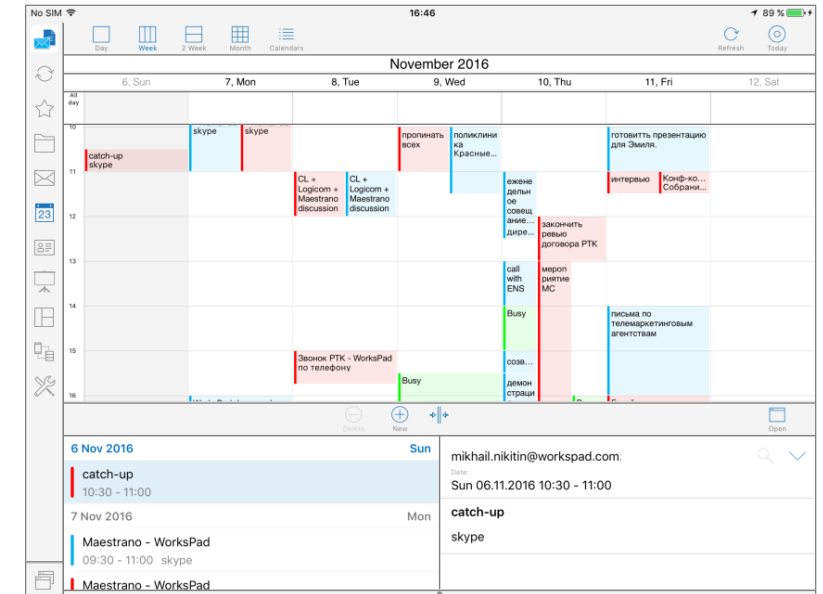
No SIM 16:46 89 %

Day Week 2 Week Month Calendars Refresh Today

November 2016

| All day | 6, Sun | 7, Mon | 8, Tue | 9, Wed | 10, Thu | 11, Fri | 12, Sat |
|---|---|---|---|---|---|---|---|

10
catch-up skype
skype
skype
пропинать всех
поликлиника Красные...
готовитть презентацию для Эмиля.

11
CL + Logicom + Maestrano discussion
CL + Logicom + Maestrano discussion
еженедельное совещание... дире...
интервью
Конф-ко... Собрани...

12
закончить ревью договора РТК

13
call with ENS
мероприятие МС

14
Busy
письма по телемаркетинговым агентствам

15
Звонок РТК - WorksPad по телефону
созв...

16
Busy
демонстраци

Delete New Open

6 Nov 2016 Sun
catch-up
10:30 - 11:00

7 Nov 2016 Mon
Maestrano - WorksPad
09:30 - 11:00 skype
Maestrano - WorksPad

mikhail.nikitin@workspad.com
Date:
Sun 06.11.2016 10:30 - 11:00
catch-up
skype